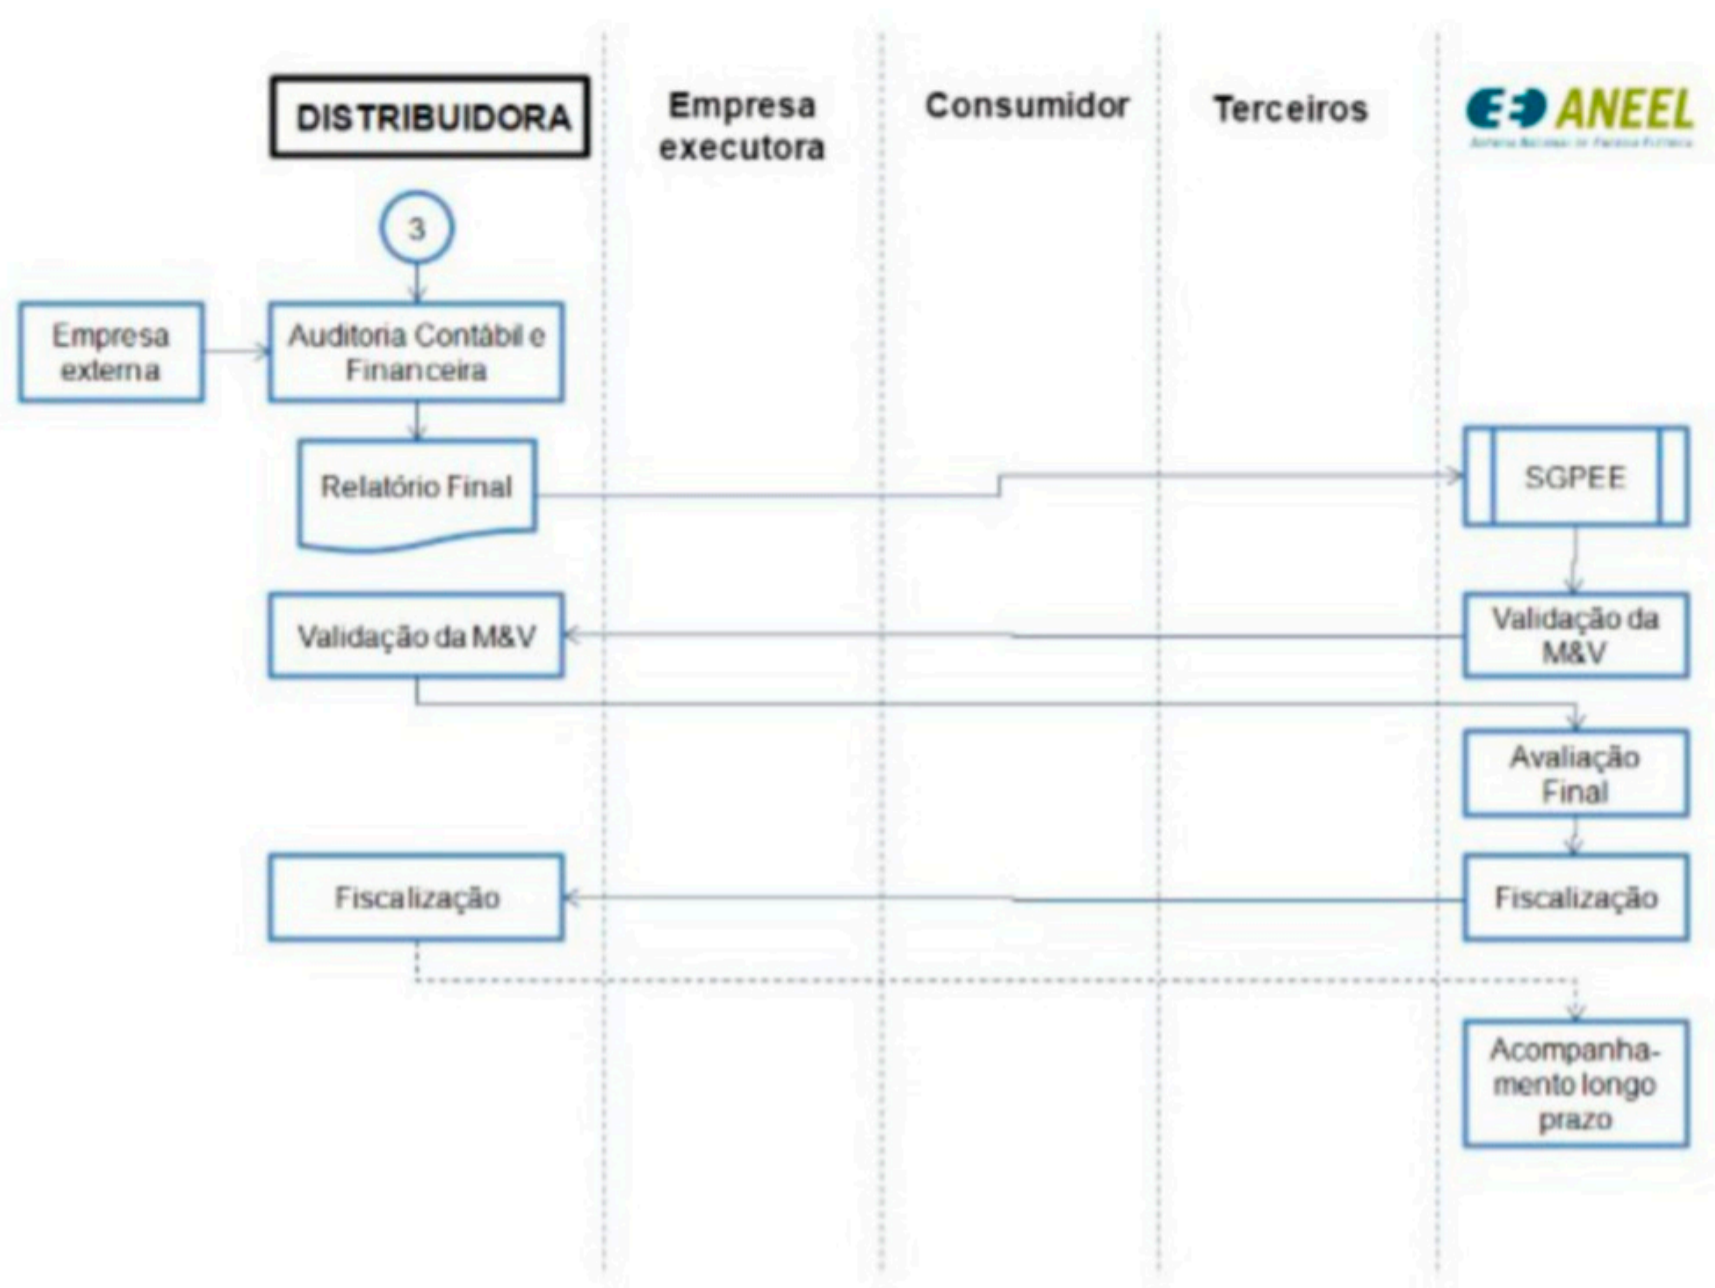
DISTRIBUIDORA

Empresa executora

Consumidor

Terceiros

ANEEL

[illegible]

3

Empresa externa

Auditoria Contábil e Financeira

Relatório Final

SGPEE

Validação da M&V

Validação da M&V

Avaliação Final

Fiscalização

Fiscalização

Acompanhamento longo prazo